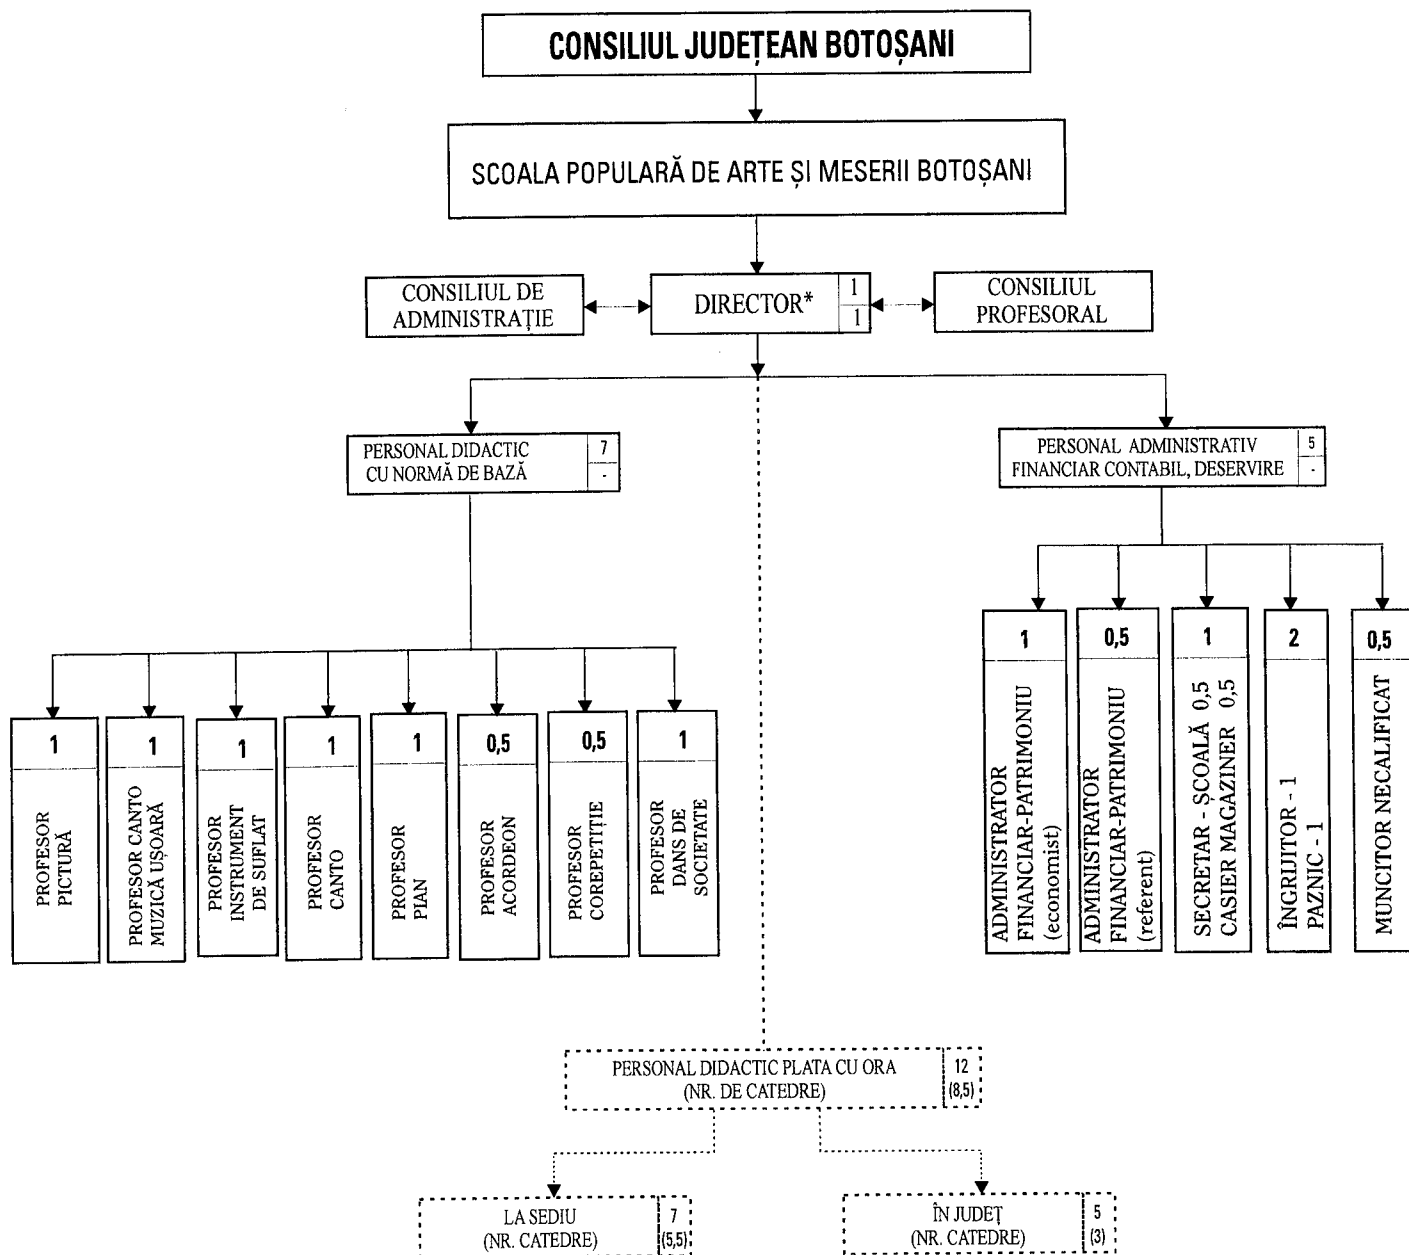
CONSILIUL JUDEȚEAN BOTOȘANI

SCOALA POPULARĂ DE ARTE ȘI MESERII BOTOȘANI

CONSILIUL DE ADMINISTRAȚIE

DIRECTOR* 1 1

CONSILIUL PROFESORAL

PERSONAL DIDACTIC CU NORMĂ DE BAZĂ 7 -

PERSONAL ADMINISTRATIV FINANCIAR CONTABIL, DESERVIRE 5 -

1 PROFESOR PICTURĂ

1 PROFESOR CANTO MUZICĂ UȘOARĂ

1 PROFESOR INSTRUMENT DE SUFLAT

1 PROFESOR CANTO

1 PROFESOR PIAN

0,5 PROFESOR ACORDEON

0,5 PROFESOR COREPETIȚIE

1 PROFESOR DANS DE SOCIETATE

1 ADMINISTRATOR FINANCIAR-PATRIMONIU (economist)

0,5 ADMINISTRATOR FINANCIAR-PATRIMONIU (referent)

1 SECRETAR - ȘCOALĂ 0,5 CASIER MAGAZINER 0,5

2 ÎNGRIJITOR - 1 PAZNIC - 1

0,5 MUNCITOR NECALIFICAT

PERSONAL DIDACTIC PLATA CU ORA (NR. DE CATEDRE) 12 (8,5)

LA SEDIU (NR. CATEDRE) 7 (5,5)

ÎN JUDEȚ (NR. CATEDRE) 5 (3)